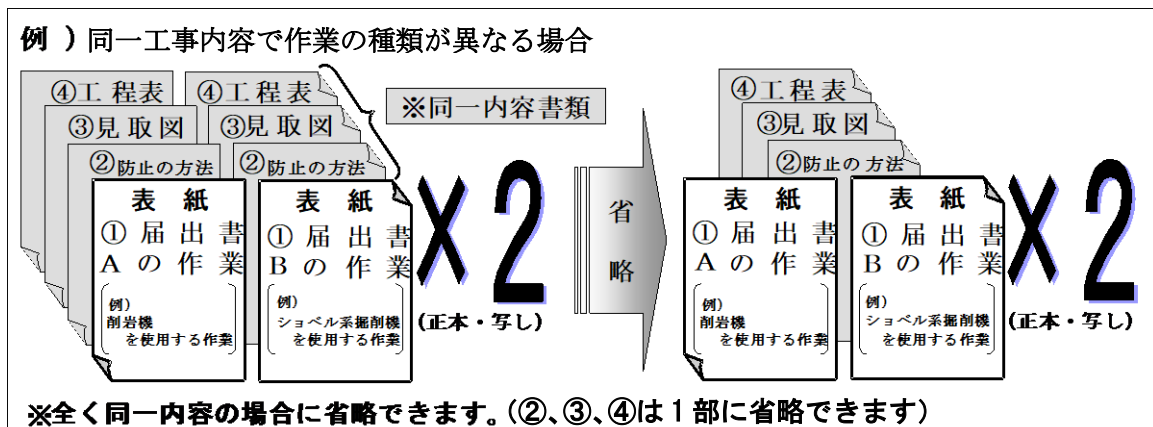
例 ）同一工事内容で作業の種類が異なる場合

④工程表
③見取図
②防止の方法
表紙
①届出書
Aの作業
例）
削岩機
を使用する作業

④工程表
③見取図
②防止の方法
表紙
①届出書
Bの作業
例）
ショベル系掘削機
を使用する作業

※同一内容書類

X 2
（正本・写し）

省略

④工程表
③見取図
②防止の方法
表紙
①届出書
Aの作業
例）
削岩機
を使用する作業

表紙
①届出書
Bの作業
例）
ショベル系掘削機
を使用する作業

X 2
（正本・写し）

※全く同一内容の場合に省略できます。（②、③、④は１部に省略できます）